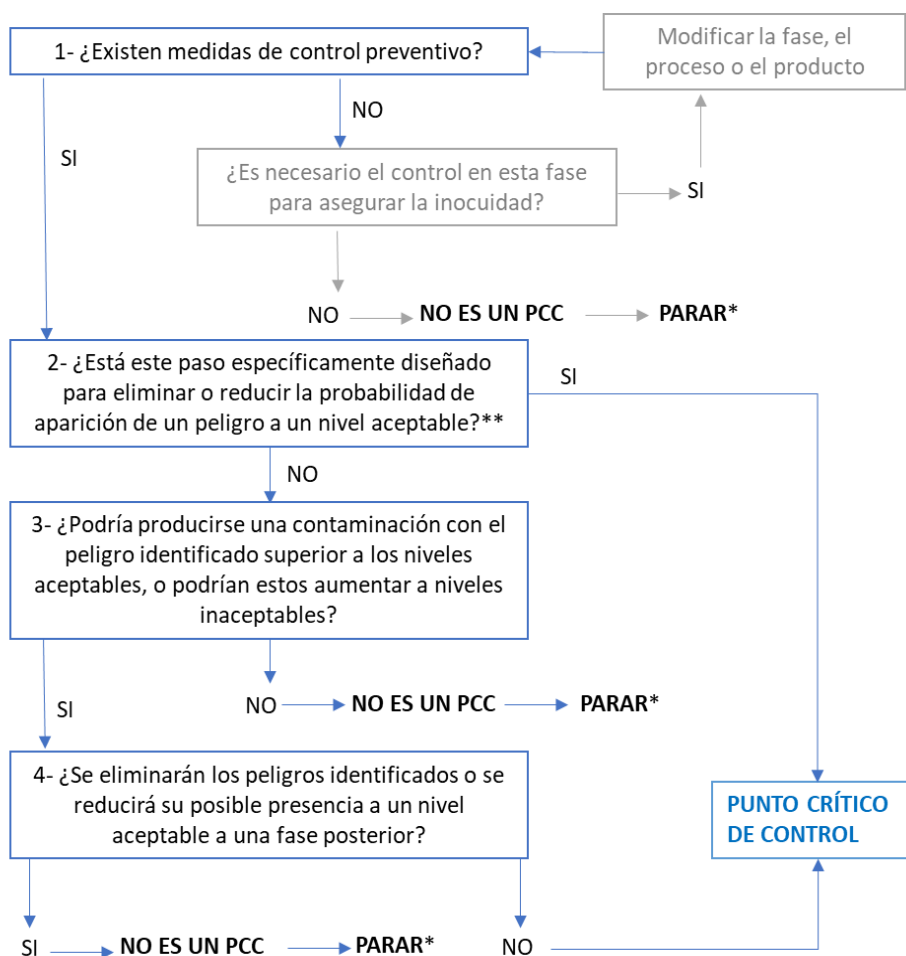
1- ¿Existen medidas de control preventivo?

Modificar la fase, el proceso o el producto

NO

SI

¿Es necesario el control en esta fase para asegurar la inocuidad?

SI

NO NO ES UN PCC PARAR*

2- ¿Está este paso específicamente diseñado para eliminar o reducir la probabilidad de aparición de un peligro a un nivel aceptable?**

SI

NO

3- ¿Podría producirse una contaminación con el peligro identificado superior a los niveles aceptables, o podrían estos aumentar a niveles inaceptables?

SI

NO NO ES UN PCC PARAR*

4- ¿Se eliminarán los peligros identificados o se reducirá su posible presencia a un nivel aceptable a una fase posterior?

PUNTO CRÍTICO DE CONTROL

SI NO ES UN PCC PARAR* NO